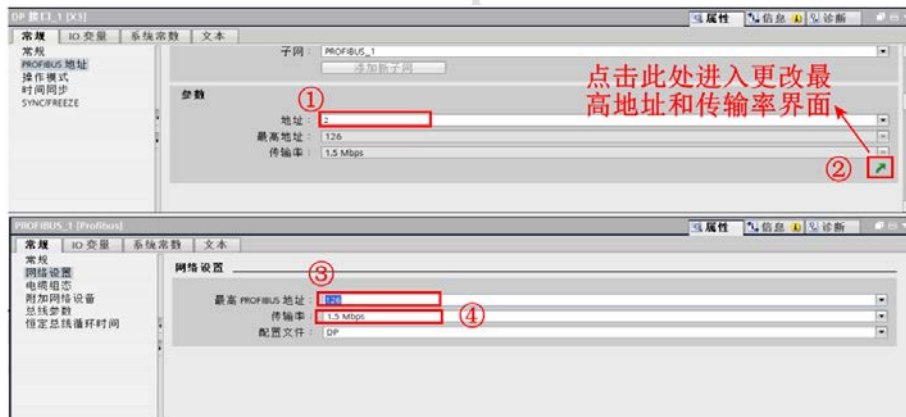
DP 接口_1 [X3]

属性 信息 诊断

常规 IO 变量 系统常数 文本

常规
PROFIBUS 地址
操作模式
时间同步
SYNC/FREEZE

子网： PROFIBUS_1
添加新子网

参数

①

地址： 2
最高地址： 126
传输率： 1.5 Mbps

点击此处进入更改最高地址和传输率界面

②

PROFIBUS_1 [Profibus]

属性 信息 诊断

常规 IO 变量 系统常数 文本

常规
网络设置
电缆组态
附加网络设备
总线参数
恒定总线循环时间

网络设置

③

最高 PROFIBUS 地址： 126
传输率： 1.5 Mbps ④
配置文件： DP